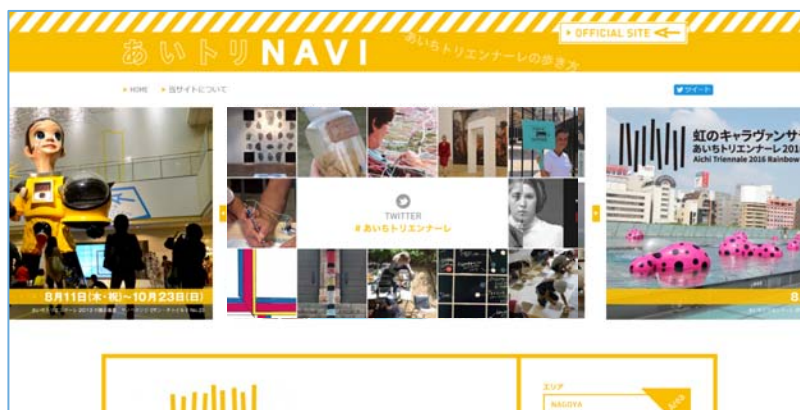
あいトリNAVI

あいちトリエンナーレの歩き方

OFFICIAL SITE

HOME　当サイトについて

ツイート

8月11日(木・祝)～10月23日(日)

TWITTER
# あいちトリエンナーレ

虹のキャラヴァンサ
あいちトリエンナーレ 201
Aichi Triennale 2016 Rainbow

エリア
NAGOYA